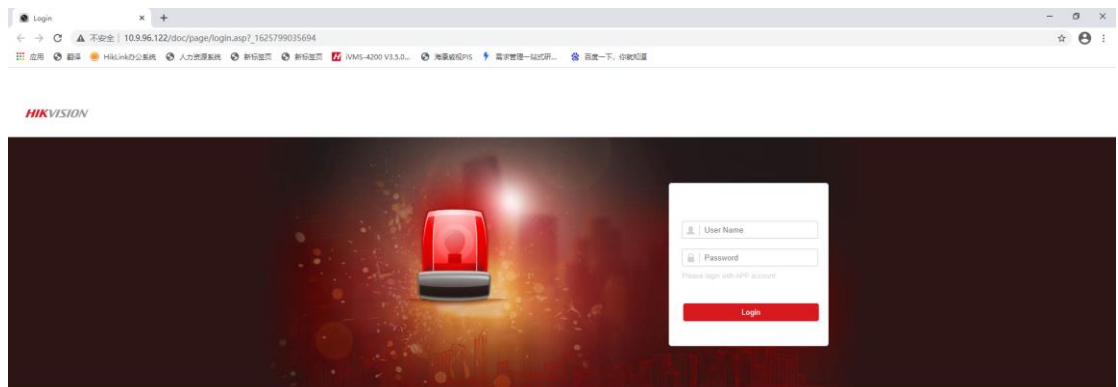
Login × +

← → C ▲ 不安全 | 10.9.96.122/doc/page/login.asp?_1625799035694

应用 翻译 HikLink办公系统 人力资源系统 新标签页 新标签页 iVMS-4200 V3.5.0... 海康威视PIS 需求管理一站式研... 百度一下，你就知道

HIKVISION

User Name

Password

Please login with APP account

Login